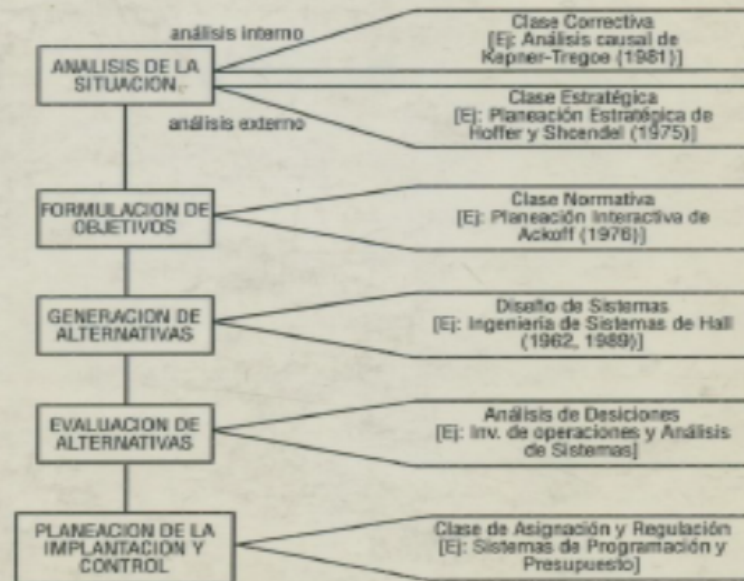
análisis interno

ANALISIS DE LA SITUACION

análisis externo

Clase Correctiva
[Ej: Análisis causal de Kepner-Tregoe (1981)]

Clase Estratégica
[Ej: Planeación Estratégica de Hoffer y Shcendel (1975)]

FORMULACION DE OBJETIVOS

Clase Normativa
[Ej: Planeación Interactiva de Ackoff (1976)]

GENERACION DE ALTERNATIVAS

Diseño de Sistemas
[Ej: Ingeniería de Sistemas de Hall (1962, 1989)]

EVALUACION DE ALTERNATIVAS

Análisis de Desiciones
[Ej: Inv. de operaciones y Análisis de Sistemas]

PLANEACION DE LA IMPLANTACION Y CONTROL

Clase de Asignación y Regulación
[Ej: Sistemas de Programación y Presupuesto]